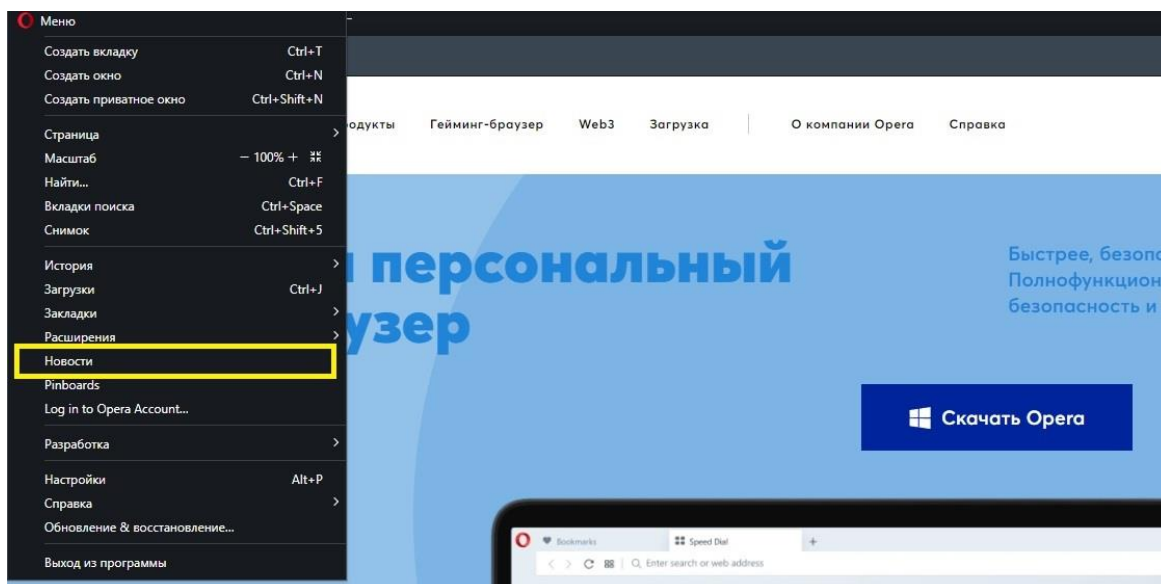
Меню

Создать вкладку Ctrl+T
Создать окно Ctrl+N
Создать приватное окно Ctrl+Shift+N

Страница
Масштаб − 100% +
Найти... Ctrl+F
Вкладки поиска Ctrl+Space
Снимок Ctrl+Shift+5

История
Загрузки Ctrl+J
Закладки
Расширения
Новости
Pinboards
Log in to Opera Account...

Разработка

Настройки Alt+P
Справка
Обновление & восстановление...

Выход из программы

одукты Гейминг-браузер Web3 Загрузка О компании Opera Справка

персональный
узер

Быстрее, безопа
Полнофункцион
безопасность и

Скачать Opera

Bookmarks Speed Dial +
Enter search or web address